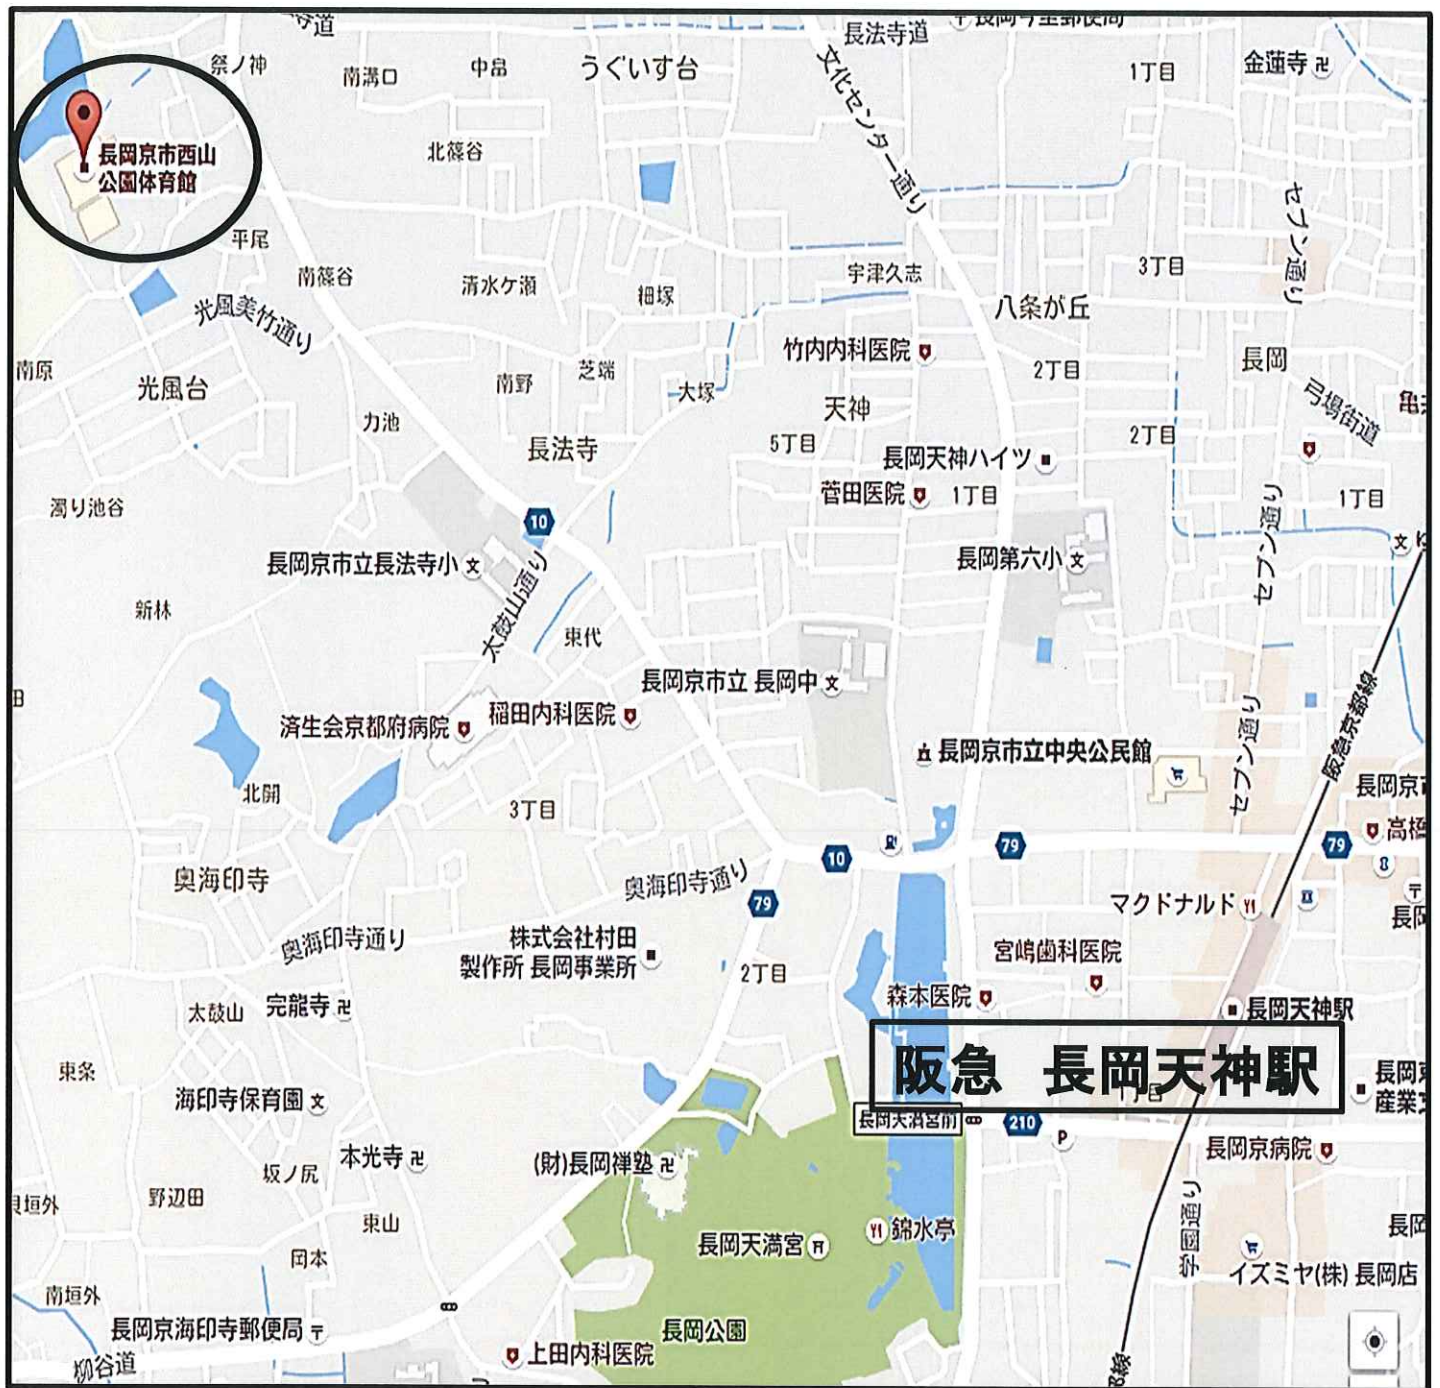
寺道
祭ノ神
南溝口
中畠
うぐいす台
長法寺道
文化センター通り
1丁目
金蓮寺
長岡京市西山公園体育館
北篠谷
平尾
南篠谷
清水ケ瀬
細塚
宇津久志
3丁目
セブン通り
光風美竹通り
八条が丘
竹内内科医院
2丁目
長岡
南原
光風台
南野
芝端
大塚
天神
弓場街道
力池
長法寺
5丁目
長岡天神ハイツ
2丁目
菅田医院
1丁目
1丁目
濁り池谷
10
長岡第六小
長岡京市立長法寺小
大蚊山通り
新林
東代
セブン通り
阪急京都線
長岡京市立 長岡中
済生会京都府病院
稲田内科医院
長岡京市立中央公民館
セブン通り
長岡京
北開
3丁目
高橋
10
79
79
奥海印寺
奥海印寺通り
79
マクドナルド
長
奥海印寺通り
株式会社村田製作所 長岡事業所
2丁目
宮嶋歯科医院
太鼓山
完能寺
森本医院
長岡天神駅
東条
阪急 長岡天神駅
長岡
産業
海印寺保育園
長岡天満宮前
210
本光寺
坂ノ尻
(財)長岡禅塾
長岡京病院
垣外
野辺田
東山
錦水亭
長岡
宮通り
岡本
長岡天満宮
イズミヤ(株) 長岡店
南垣外
長岡京海印寺郵便局
長岡公園
柳谷道
上田内科医院